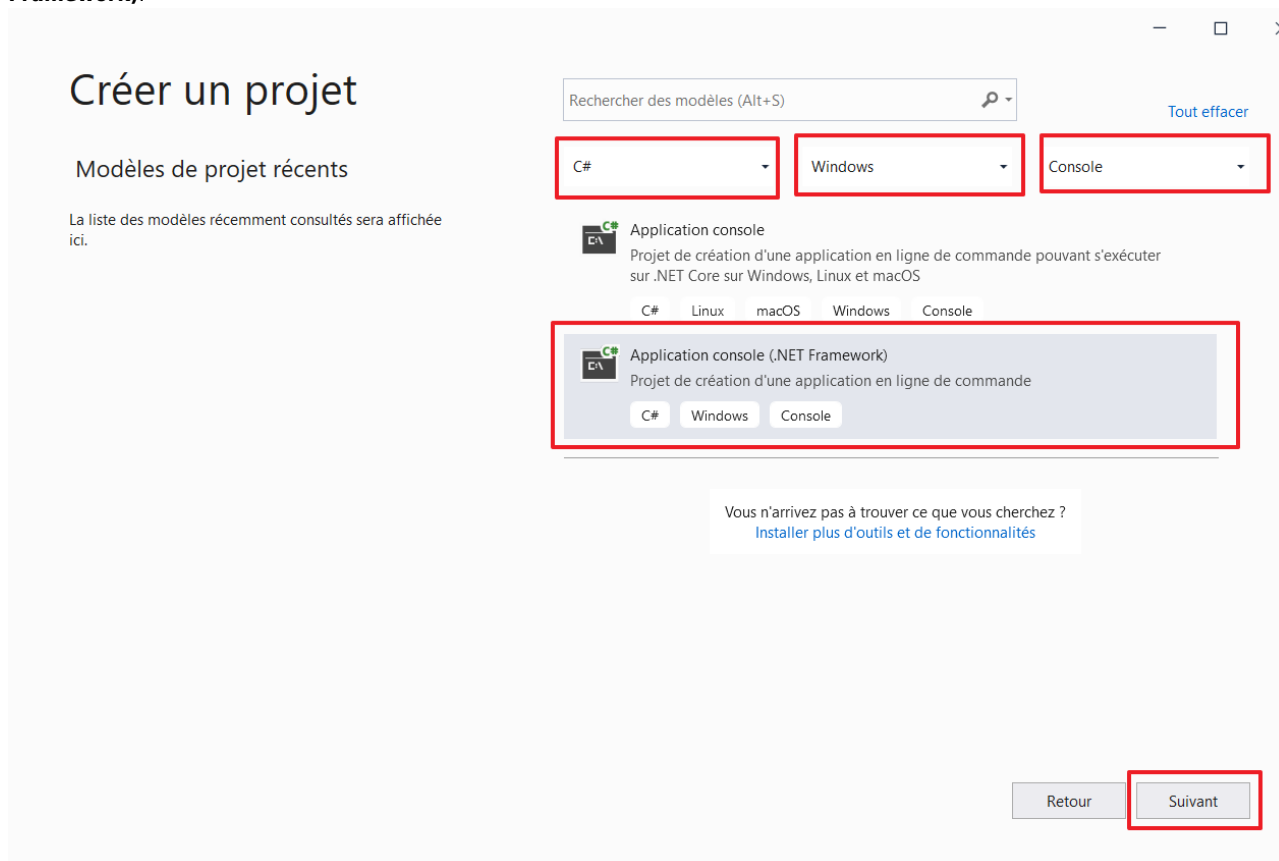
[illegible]

Créer un projet

Modèles de projet récents

La liste des modèles récemment consultés sera affichée ici.

Rechercher des modèles (Alt+S)

Tout effacer

C#

Windows

Console

Application console

Projet de création d'une application en ligne de commande pouvant s'exécuter sur .NET Core sur Windows, Linux et macOS

C# Linux macOS Windows Console

Application console (.NET Framework)

Projet de création d'une application en ligne de commande

C# Windows Console

Vous n'arrivez pas à trouver ce que vous cherchez ?
Installer plus d'outils et de fonctionnalités

Retour

Suivant